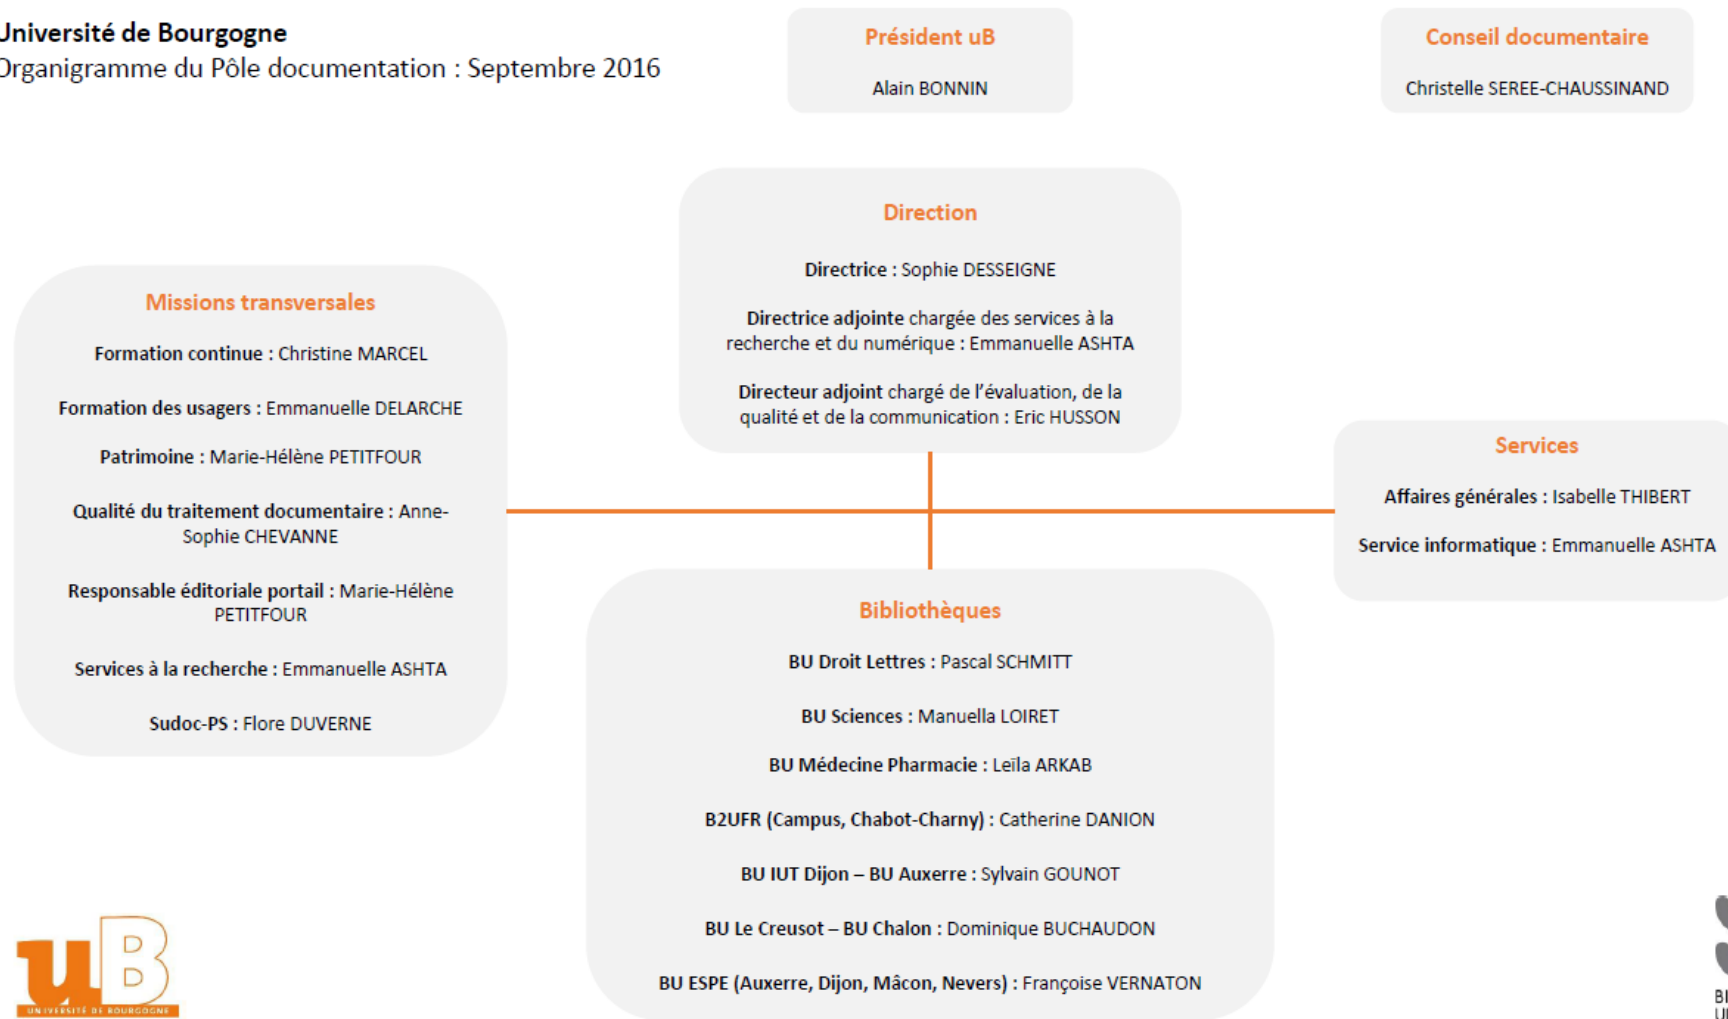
Université de Bourgogne
Organigramme du Pôle documentation : Septembre 2016

Président uB

Alain BONNIN

Conseil documentaire

Christelle SEREE-CHAUSSINAND

Direction

Directrice : Sophie DESSEIGNE

Directrice adjointe chargée des services à la recherche et du numérique : Emmanuelle ASHTA

Directeur adjoint chargé de l'évaluation, de la qualité et de la communication : Eric HUSSON

Missions transversales

Formation continue : Christine MARCEL

Formation des usagers : Emmanuelle DELARCHE

Patrimoine : Marie-Hélène PETITFOUR

Qualité du traitement documentaire : Anne-Sophie CHEVANNE

Responsable éditoriale portail : Marie-Hélène PETITFOUR

Services à la recherche : Emmanuelle ASHTA

Sudoc-PS : Flore DUVERNE

Services

Affaires générales : Isabelle THIBERT

Service informatique : Emmanuelle ASHTA

Bibliothèques

BU Droit Lettres : Pascal SCHMITT

BU Sciences : Manuella LOIRET

BU Médecine Pharmacie : Leïla ARKAB

B2UFR (Campus, Chabot-Charny) : Catherine DANION

BU IUT Dijon – BU Auxerre : Sylvain GOUNOT

BU Le Creusot – BU Chalon : Dominique BUCHAUDON

BU ESPE (Auxerre, Dijon, Mâcon, Nevers) : Françoise VERNATON

uB
UNIVERSITÉ DE BOURGOGNE

BI
U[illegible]